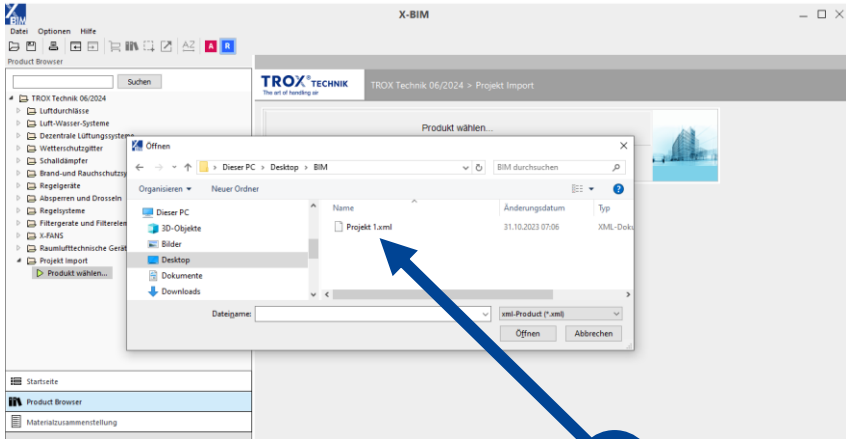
X-BIM

Datei Optionen Hilfe

A R

Product Browser

Suchen

TROX Technik 06/2024
Luftdurchlässe
Luft-Wasser-Systeme
Dezentrale Lüftungssysteme
Wetterschutzgitter
Schalldämpfer
Brand- und Rauchschutzsy
Regelgeräte
Absperren und Drosseln
Regelsysteme
Filtergerate und Filterelen
X-FANS
Raumlufttechnische Gerät
Projekt Import
Produkt wählen...

Startseite
Product Browser
Materialzusammenstellung

TROX® TECHNIK
The art of handling air

TROX Technik 06/2024 > Projekt Import

Produkt wählen...

Öffnen

Dieser PC > Desktop > BIM

BIM durchsuchen

Organisieren ▾ Neuer Ordner

Dieser PC
3D-Objekte
Bilder
Desktop
Dokumente
Downloads

| Name | Änderungsdatum | Typ |
|---|---|---|
| Projekt 1.xml | 31.10.2023 07:06 | XML-Doku |

Dateiname:

xml-Product (*.xml)

Öffnen

Abbrechen